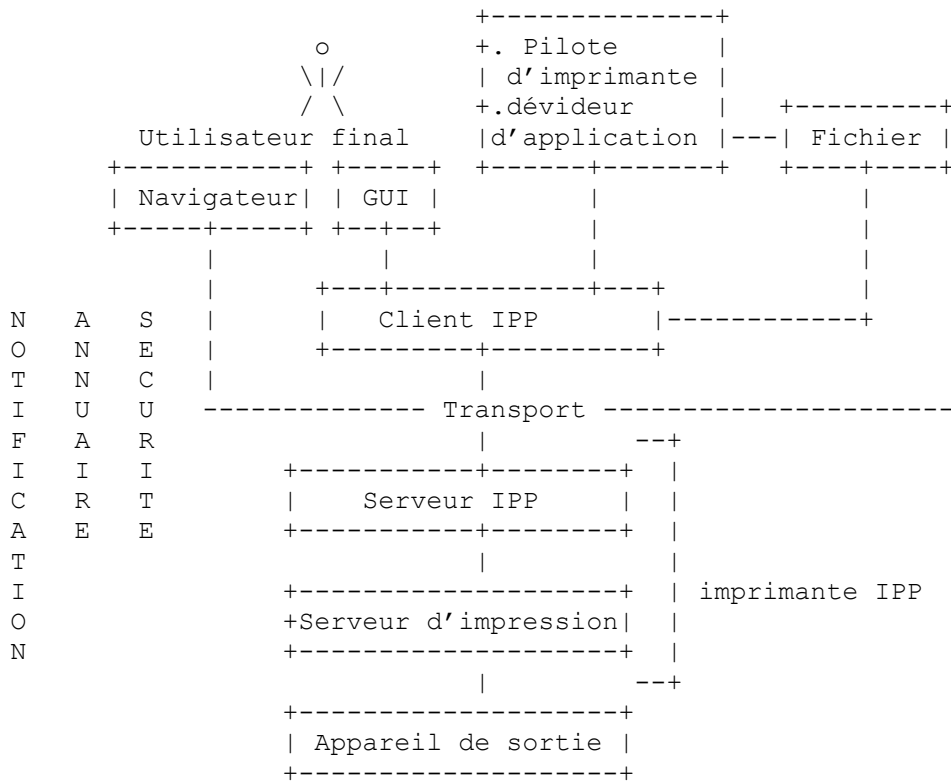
Utilisateur final

Pilote d’imprimante

dévideur d’application

Fichier

Navigateur

GUI

NOTIFICATION

ANNUAIRE

SECURITE

Client IPP

Transport

Serveur IPP

Serveur d’impression

imprimante IPP

Appareil de sortie